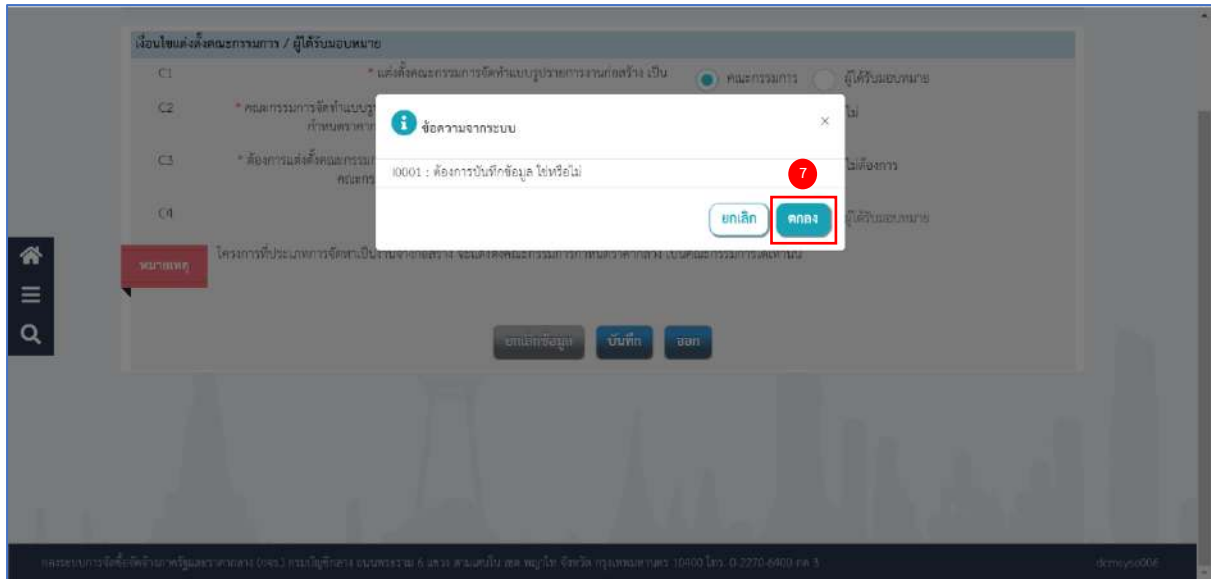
เงื่อนไขแต่งตั้งคณะกรรมการ / ผู้ได้รับมอบหมาย

C1 * แต่งตั้งคณะกรรมการจัดทำแบบรูปรายการงานก่อสร้าง เป็น คณะกรรมการ ผู้ได้รับมอบหมาย

C2 * คณะกรรมการจัดทำแบบรู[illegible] กำหนดราคาก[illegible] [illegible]ไม่

C3 * ต้องการแต่งตั้งคณะกรรม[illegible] คณะกร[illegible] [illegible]ไม่ต้องการ

C4 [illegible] ผู้ได้รับมอบหมาย

หมายเหตุ โครงการที่ประเภทการจัดหาเป็นงานจ้างก่อสร้าง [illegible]

ข้อความจากระบบ

I0001 : ต้องการบันทึกข้อมูล ใช่หรือไม่

7

ยกเลิก ตกลง

ยกเลิกข้อมูล บันทึก ออก

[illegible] 10400 โทร. 0-2270-6400 กด 3

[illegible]